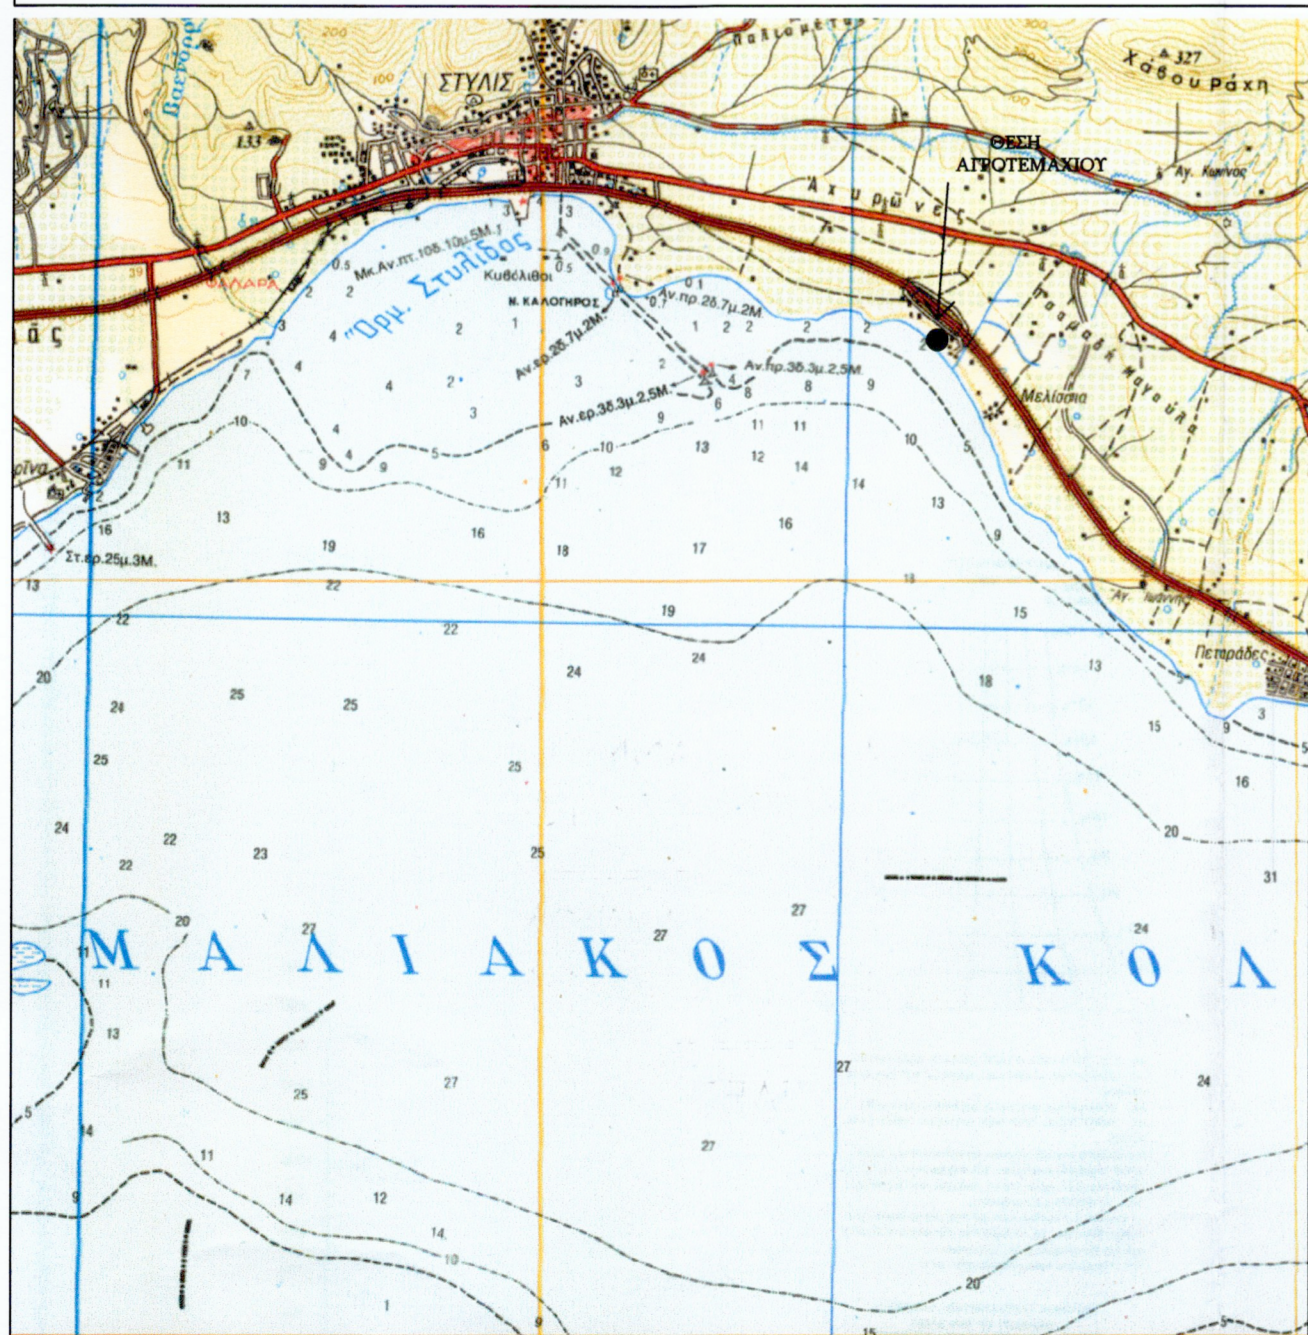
Παλιομέτοχο
327
Χάβου ράχη
200
100
ΣΤΥΛΙΣ
133
ΘΕΣΗ ΑΓΡΟΤΕΜΑΧΙΟΥ
Αγ. Κωνίνος
Αχυρώνες
Μκ.Αν.πτ.10δ.10μ.5Μ.
Όρμ. Στυλίδος
Κυβέλιθοι
Ν. ΚΑΛΟΓΗΡΟΣ
Αν.πρ.2δ.7μ.2Μ.
Αν.ερ.2δ.7μ.2Μ.
Αν.πρ.3δ.3μ.2,5Μ.
Αν.ερ.3δ.3μ.2,5Μ.
ΦΑΛΑΡΑ
Μελίσσια
Σταυρός
Στ.ερ.25μ.3Μ.
Αγ. Ιωάννης
Πετράδες
0.5
2
3
4
7
10
11
13
16
19
22
20
24
25
23
9
5
6
12
14
17
18
15
1
8
27
31
ΜΑΛΙΑΚΟΣ ΚΟΛ